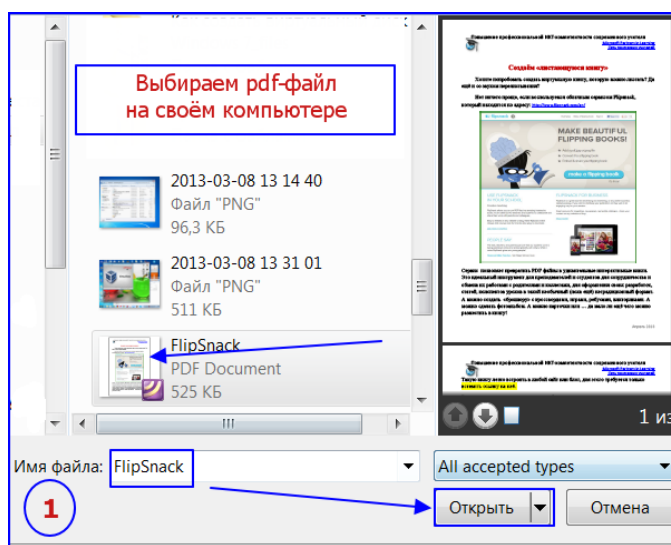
Выбираем pdf-файл на своём компьютере

2013-03-08 13 14 40
Файл "PNG"
96,3 КБ

2013-03-08 13 31 01
Файл "PNG"
511 КБ

FlipSnack
PDF Document
525 КБ

Создаём «листающуюся книгу»

MAKE BEAUTIFUL FLIPPING BOOKS!

1 из

Имя файла: FlipSnack

All accepted types

1

Открыть

Отмена